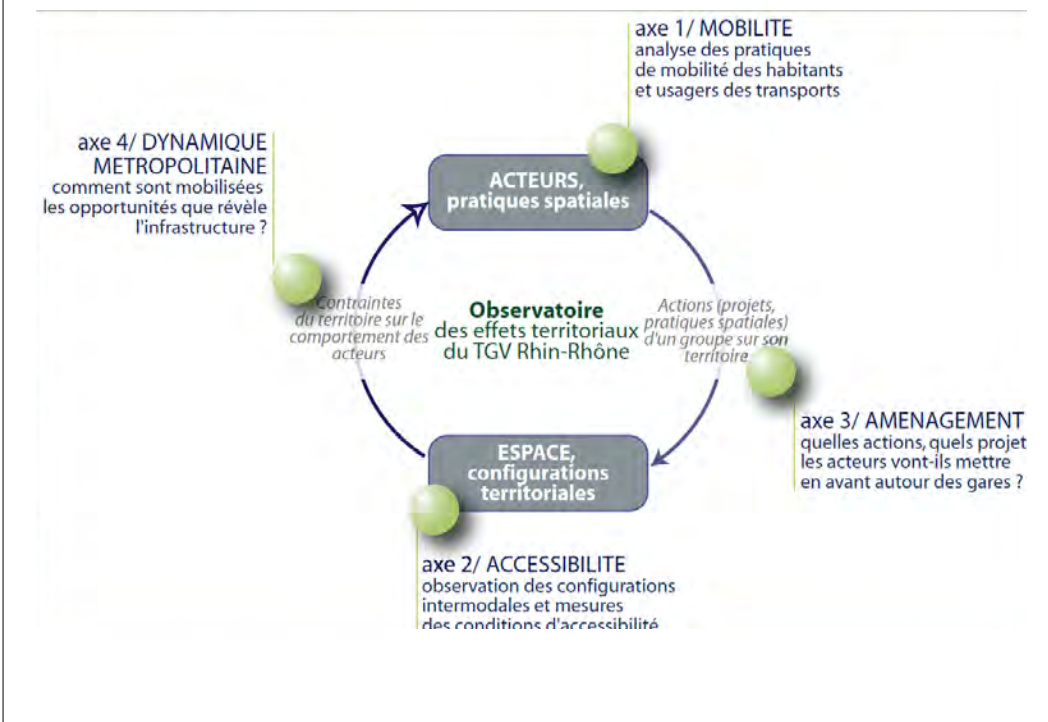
axe 1/ MOBILITE
analyse des pratiques de mobilité des habitants et usagers des transports

axe 4/ DYNAMIQUE METROPOLITAINE
comment sont mobilisées les opportunités que révèle l'infrastructure ?

ACTEURS, pratiques spatiales

Contraintes du territoire sur le comportement des acteurs

Observatoire
des effets territoriaux du TGV Rhin-Rhône

Actions (projets, pratiques spatiales) d'un groupe sur son territoire

axe 3/ AMENAGEMENT
quelles actions, quels projet les acteurs vont-ils mettre en avant autour des gares ?

ESPACE, configurations territoriales

axe 2/ ACCESSIBILITE
observation des configurations intermodales et mesures des conditions d'accessibilité